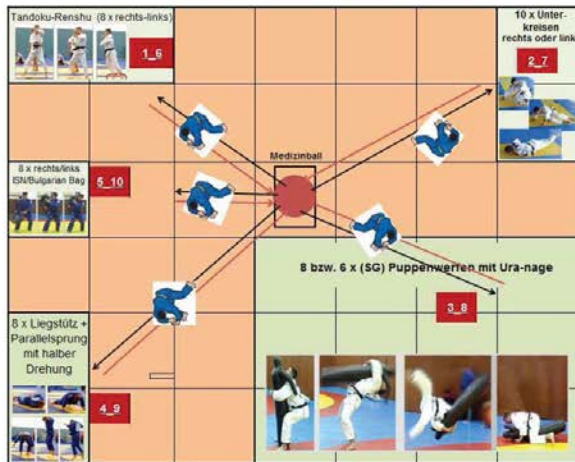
Tandoku-Renshu (8 x rechts-links)

1_6

10 x Unterkreisen rechts oder links

2_7

Medizinball

8 x rechts/links ISN/Bulgarian Bag

5_10

8 bzw. 6 x (SG) Puppenwerfen mit Ura-nage

3_8

8 x Liegstütz + Parallelsprung mit halber Drehung

4_9